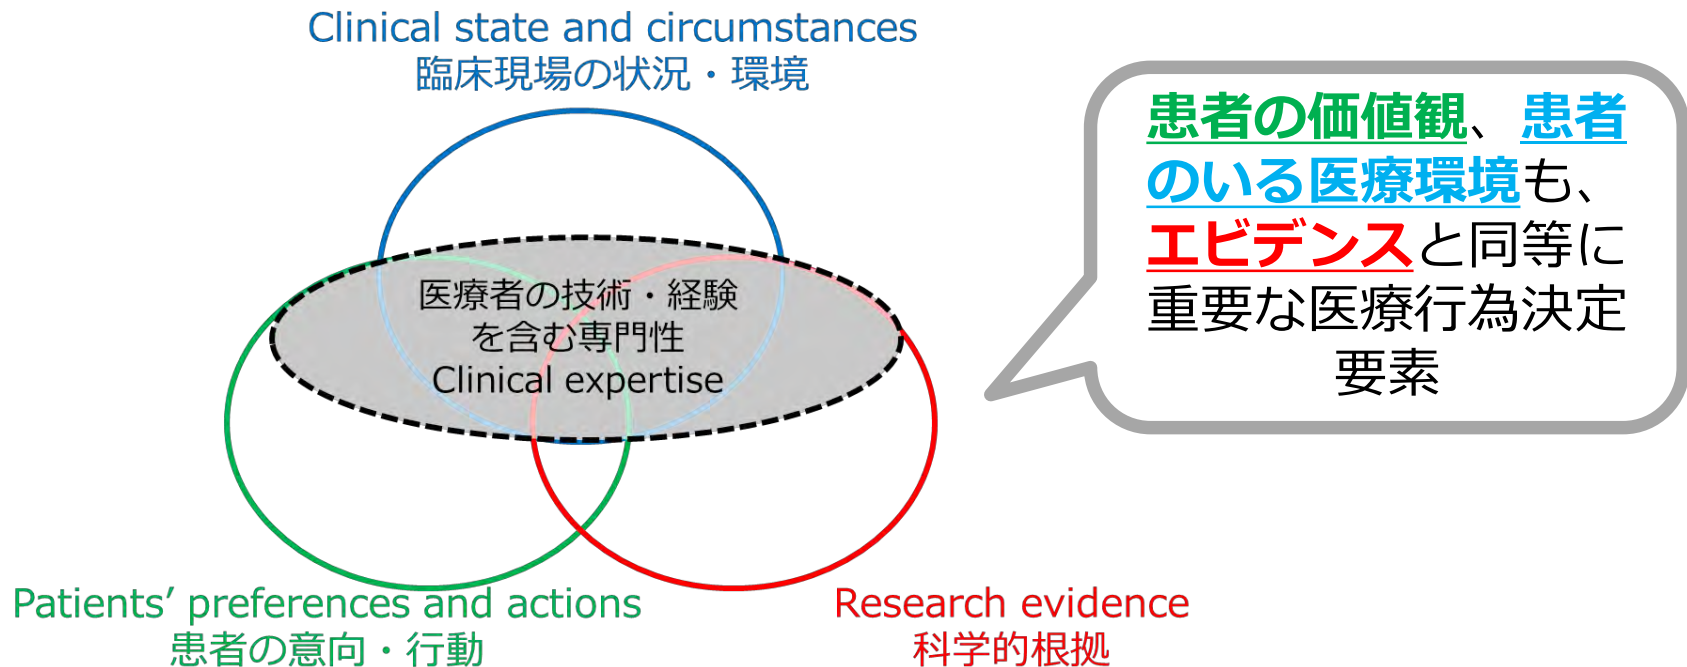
Clinical state and circumstances
臨床現場の状況・環境

医療者の技術・経験を含む専門性
Clinical expertise

Patients' preferences and actions
患者の意向・行動

Research evidence
科学的根拠

患者の価値観、患者のいる医療環境も、エビデンスと同等に重要な医療行為決定要素